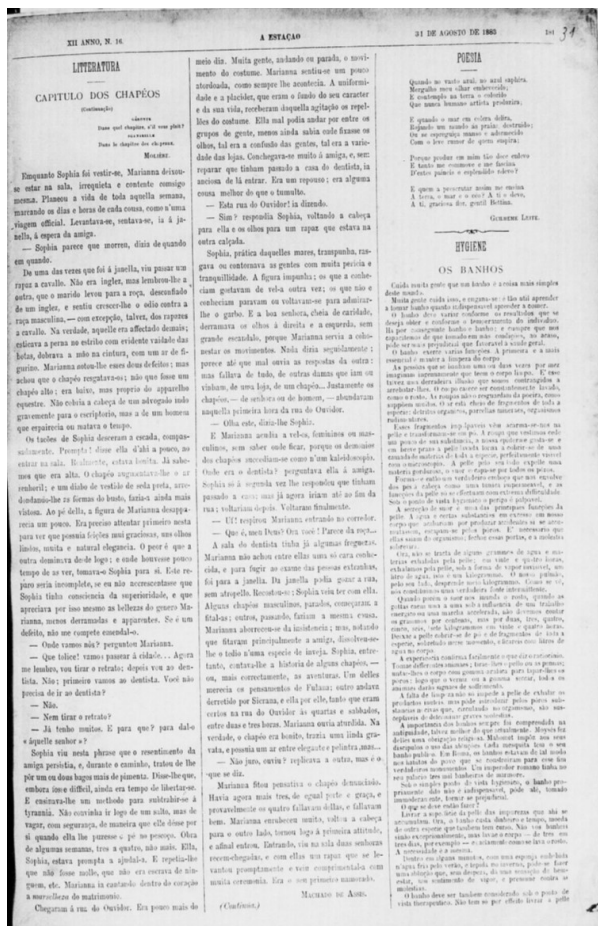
XII ANNO, N. 16.

A ESTAÇÃO

31 DE AGOSTO DE 1883

191

LITTERATURA

CAPITULO DOS CHAPÉOS

(Continuação)

GROS-RENÉ
Dans quel chapitre, s'il vous plait?
SGANARELLE
Dans le chapitre des chapeaux.
MOLIÈRE.

Emquanto Sophia foi vestir-se, Marianna deixou-se estar na sala, irrequieta e contente comsigo mesma. Planeou a vida de toda aquella semana, marcando os dias e horas de cada cousa, como uma viagem official. Levantava-se, sentava-se, ia á janella, á espera da amiga.

— Sophia parece que morreu, dizia de quando em quando.

De uma das vezes que foi á janella, viu passar um rapaz a cavallo. Não era inglez, mas lembrou-lhe a outra, que o marido levou para a roça, desconfiado de um inglez, e sentiu crescer-lhe o odio contra a raça masculina, — com excepção, talvez, dos rapazes a cavallo. Na verdade, aquelle era affectado demais; estícava a perna no estribo com evidente vaidade das botas, dobrava a mão na cintura, com um ar de figurino. Marianna notou-lhe esses dous defeitos; mas achou que o chapéo resgatava-os; não que fosse um chapéo alto; era baixo, mas proprio de apparelho equestre. Não cobria a cabeça de um advogado indo gravemente para o escriptorio, mas a de um homem que espairecia ou matava o tempo.

Os tacões de Sophia desceram a escada, compassadamente. Prompta! disse ella d'ahi a pouco, ao entrar na sala. Realmente, estava bonita. Já sabemos que era alta. O chapéo engrandecia-lhe o ar senhoril; e um diabo de vestido de seda preta, arredondando-lhe as formas do busto, fazia-a ainda mais vistosa. Ao pé della, a figura de Marianna desapparecia um pouco. Era preciso attentar primeiro nesta para ver que possuia feições mui graciosas, uns olhos lindos, muita e natural elegancia. O peor é que a outra dominava de-de logo; e onde houvesse pouco tempo de as ver, Sophia é que tomava os olhos para si. Este retrato seria incompleto, se eu não accrescentasse que Sophia tinha consciencia da superioridade, e que apreciava por isso mesmo as bellezas do genero Marianna, menos derramadas e apparentes. Se é um defeito, não me compete emendal-o.

— Onde vamos nós? perguntou Marianna.

— Que tolice! vamos passear á cidade... Agora me lembra, vou tirar o retrato; depois vou ao dentista. Não; primeiro vamos ao dentista. Você não precisa de ir ao dentista?

— Não.

— Nem tirar o retrato?

— Já tenho muitos. E para que? para dal-o «áquelle senhor?»

Sophia viu nesta phrase que o resentimento da amiga persistia, e durante o caminho, tratou de lhe pôr um ou dous bagos mais de pimenta. Disse-lhe que, embora fosse difficil, ainda era tempo de libertar-se. E ensinava-lhe um methodo para subtrahir-se á tyrannia. Não convinha ir logo de um salto, mas devagar, com segurança, de maneira que elle désse por si quando ella lhe puzesse o pé no pescoço. Obra de algumas semanas, tres a quatro, não mais. Ella, Sophia, estava prompta a ajudal-a. E repetia-lhe que não fosse molle, que não era escrava de ninguem, etc. Marianna ia cantando dentro do coração a marselheza do matrimonio.

Chegaram á rua do Ouvidor. Era pouco mais do meio dia. Muita gente, andando ou parada, o movimento do costume. Marianna sentiu-se um pouco atordoada, como sempre lhe acontecia. A uniformidade e a placidez, que eram o fundo do seu caracter e da sua vida, receberam daquella agitação os repellões do costume. Ella mal podia andar por entre os grupos de gente, menos ainda sabia onde fixasse os olhos, tal era a confusão das gentes, tal era a variedade das lojas. Conchegava-se muito á amiga, e, sem reparar que tinham passado a casa do dentista, ia ancíosa de lá entrar. Era um repouso; era alguma cousa melhor do que o tumulto.

— Esta rua do Ouvidor! ia dizendo.

— Sim? respondia Sophia, voltando a cabeça para ella e os olhos para um rapaz que estava na outra calçada.

Sophia, pratica daquelles mares, transpunha, rasgava ou contornava as gentes com muita pericia e tranquillidade. A figura impunha; os que a conheciam gostavam de vel-a outra vez; os que não a conheciam paravam ou voltavam-se para admirar-lhe o garbo. E a boa senhora, cheia de caridade, derramava os olhos á direita e a esquerda, sem grande escandalo, porque Marianna servia a colonestar os movimentos. Nem dizia seguidamente; porece até que mal ouvia as respostas da outra; mas fallava de tudo, de outras damas que iam ou vinham, de uma loja, de um chapéo... Justamente os chapéos, — de senhora ou de homem, — abundavam naquella primeira hora da rua do Ouvidor.

— Olha este, dizia-lhe Sophia.

E Marianna acudia a vel-os, femininos ou masculinos, sem saber onde ficar, porque os demonios dos chapéos succediam-se como n'um kaleidoscopio. Onde era o dentista? perguntava ella á amiga. Sophia só á segunda vez lhe respondeu que tinham passado a casa; mas já agora iriam até ao fim da rua; voltariam depois. Voltaram finalmente.

— Uf! respirou Marianna entrando no corredor.

— Que é, meu Deus? Que tolo! Parece da roça...

A sala do dentista tinha já algumas freguezas. Marianna não achou entre ellas uma só cara conhecida, e para fugir ao exame das pessoas estranhas, foi para a janella. Da janella podia gozar a rua, sem atropello. Recostou-se; Sophia veiu ter com ella. Alguns chapéos masculinos, parados, começaram a fital-as; outros, passando, faziam a mesma cousa. Marianna aborreceu-se da insistencia; mas, notando que fitavam principalmente a amiga, dissolveu-se-lhe o tedio n'uma especie de inveja. Sophia, entretanto, contava-lhe a historia de alguns chapéos, — ou, mais correctamente, as aventuras. Um delles merecia os pensamentos de Fulana; outro andava derretido por Sicrana, e ella por elle, tanto que eram certos na rua do Ouvidor ás quartas e sabbados, entre duas e tres horas. Marianna ouvia aturdida. Na verdade, o chapéo era bonito, trazia uma linda gravata, e possuia um ar entre elegante e pelintra mas...

— Não juro, ouviu? replicava a outra, mas é o que se diz.

Marianna ficou pensativa a olhar demasiado. Havia agora mais tres, de egual porte e graça, e provavelmente os quatro fallavam d'ellas, e fallavam bem. Marianna enrubesceu muito, voltou a cabeça para o outro lado, tornou logo á primeira attitude, e afinal entrou. Entrando, viu na sala duas senhoras recem-chegadas, e com ellas um rapaz que se levantou promptamente e veiu cumprimental-a com muita ceremonia. Era o seu primeiro namorado.

(Continúa).

MACHADO DE ASSIS.

POESIA

Quando no vasto azul, no azul saphira,
Mergulho meu olhar embevecido,
E contemplo na terra o colorido
Que nunca humano artista produzira;

E quando o mar em colera delira,
Rojando um mundo na praia destruido;
Ou se espreguiça manso e adormecido
Com o leve rumor de quem suspira;

Porque poder em mim tão doce enleva
E tanto me commove e me fascina
D'entre palacio e esplendido sidéro?

E quem a penetrar mesmo me ensina
A terra, o mar e o mar? A ti e Deus,
A ti, gracioso dar, gentil Bettina.

GUILHERME LEITE.

HYGIENE

OS BANHOS

Cuida muita gente que um banho é cousa mais simples deste mundo.

Muita gente cuida isso, e engana-se: e tão até aprender a tomar banho quanto indispensavel aprender a nadar.

O banho deve variar conforme os resultados que se deseja obter e conforme o temperamento do individuo. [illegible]

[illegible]